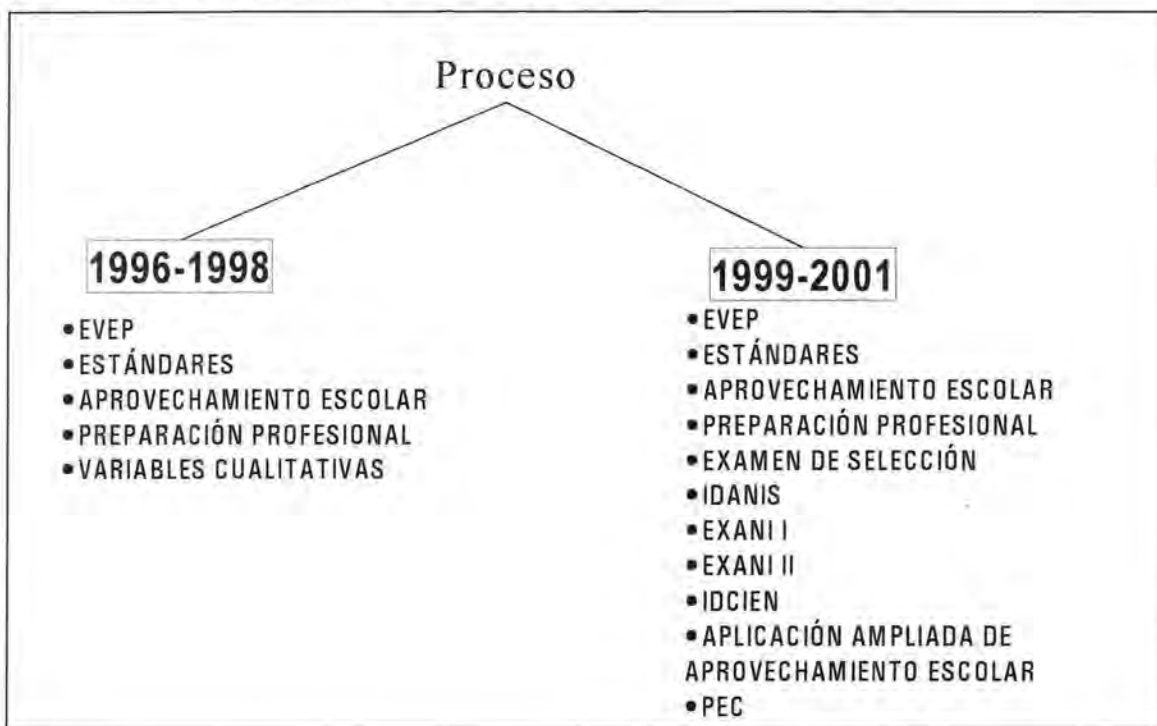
Proceso

1996-1998

• EVEP
• ESTÁNDARES
• APROVECHAMIENTO ESCOLAR
• PREPARACIÓN PROFESIONAL
• VARIABLES CUALITATIVAS

1999-2001

• EVEP
• ESTÁNDARES
• APROVECHAMIENTO ESCOLAR
• PREPARACIÓN PROFESIONAL
• EXAMEN DE SELECCIÓN
• IDANIS
• EXANI I
• EXANI II
• IDCIEN
• APLICACIÓN AMPLIADA DE APROVECHAMIENTO ESCOLAR
• PEC